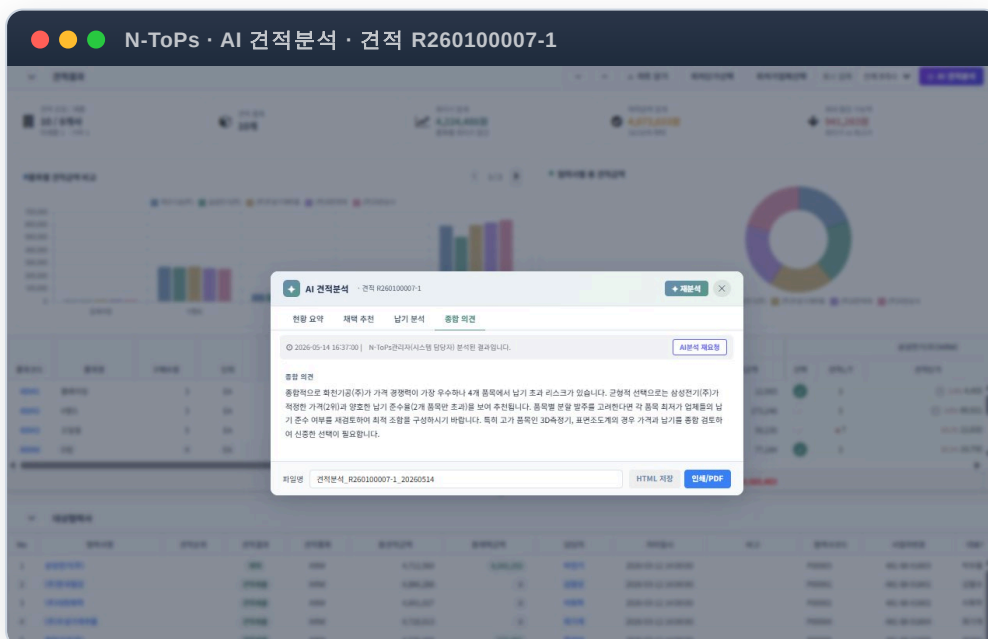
N-ToPs · AI 견적분석 · 견적 R260100007-1

AI 견적분석 · 견적 R260100007-1

✦ 재분석

현황 요약 채택 추천 납기 분석 종합 의견

2026-05-14 16:37:00 | N-ToPs관리자(시스템 담당자) 분석된 결과입니다.

AI분석 재요청

종합 의견

종합적으로 화천기공(주)가 가격 경쟁력이 가장 우수하나 4개 품목에서 납기 초과 리스크가 있습니다. 균형적 선택으로는 삼성전기(주)가 적정한 가격(2위)과 양호한 납기 준수율(2개 품목만 초과)을 보여 추천됩니다. 품목별 분할 발주를 고려한다면 각 품목 최저가 업체들의 납기 준수 여부를 재검토하여 최적 조합을 구성하시기 바랍니다. 특히 고가 품목인 3D측정기, 표면조도계의 경우 가격과 납기를 종합 검토하여 신중한 선택이 필요합니다.

파일명 견적분석_R260100007-1_20260514

HTML 저장 인쇄/PDF